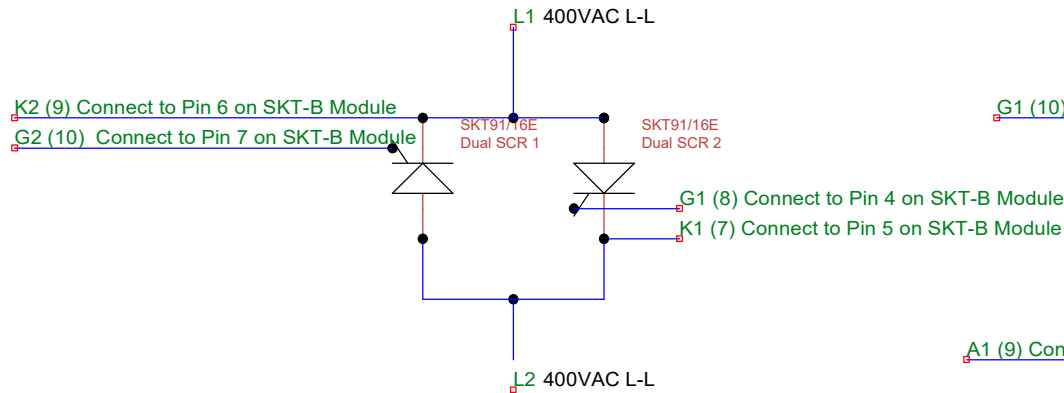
L1 400VAC L-L

K2 (9) Connect to Pin 6 on SKT-B Module

G2 (10) Connect to Pin 7 on SKT-B Module

SKT91/16E
Dual SCR 1

SKT91/16E
Dual SCR 2

G1 (10)

G1 (8) Connect to Pin 4 on SKT-B Module

K1 (7) Connect to Pin 5 on SKT-B Module

A1 (9) Con

L2 400VAC L-L